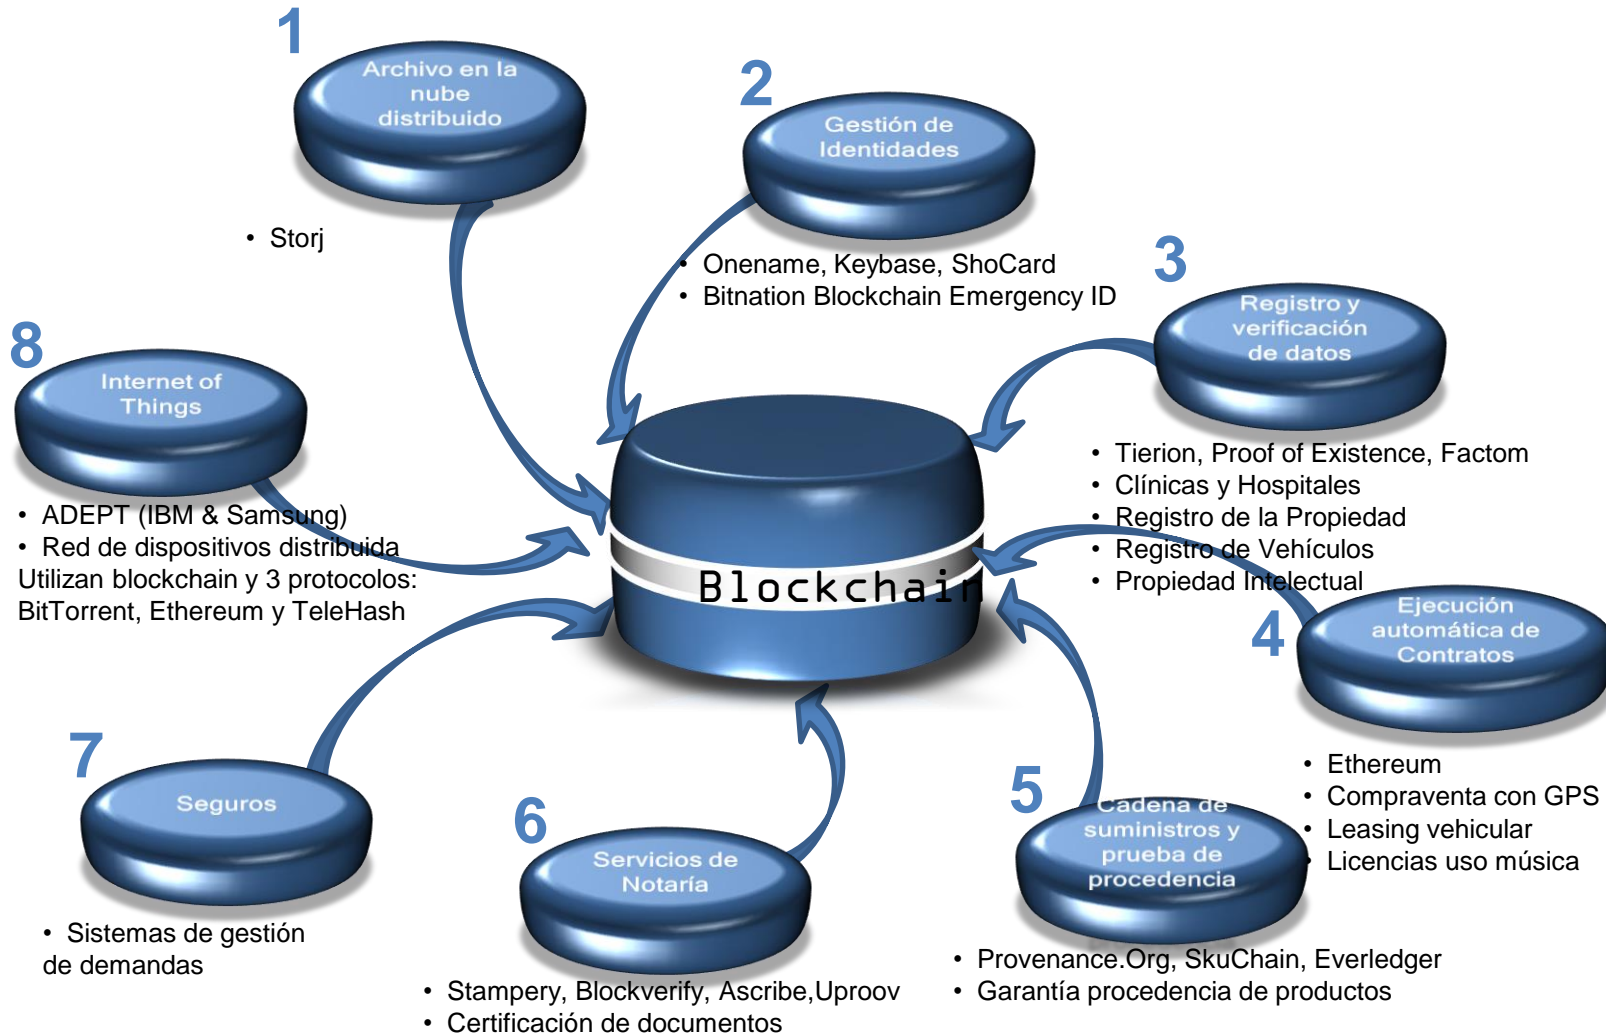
1
Archivo en la nube distribuido

• Storj

2
Gestión de Identidades

• Onename, Keybase, ShoCard
• Bitnation Blockchain Emergency ID

3
Registro y verificación de datos

• Tierion, Proof of Existence, Factom
• Clínicas y Hospitales
• Registro de la Propiedad
• Registro de Vehículos
• Propiedad Intelectual

8
Internet of Things

• ADEPT (IBM & Samsung)
• Red de dispositivos distribuida
Utilizan blockchain y 3 protocolos: BitTorrent, Ethereum y TeleHash

Blockchain

4
Ejecución automática de Contratos

• Ethereum
• Compraventa con GPS
• Leasing vehicular
• Licencias uso música

7
Seguros

• Sistemas de gestión de demandas

6
Servicios de Notaría

• Stampery, Blockverify, Ascribe,Uproov
• Certificación de documentos

5
Cadena de suministros y prueba de procedencia

• Provenance.Org, SkuChain, Everledger
• Garantía procedencia de productos